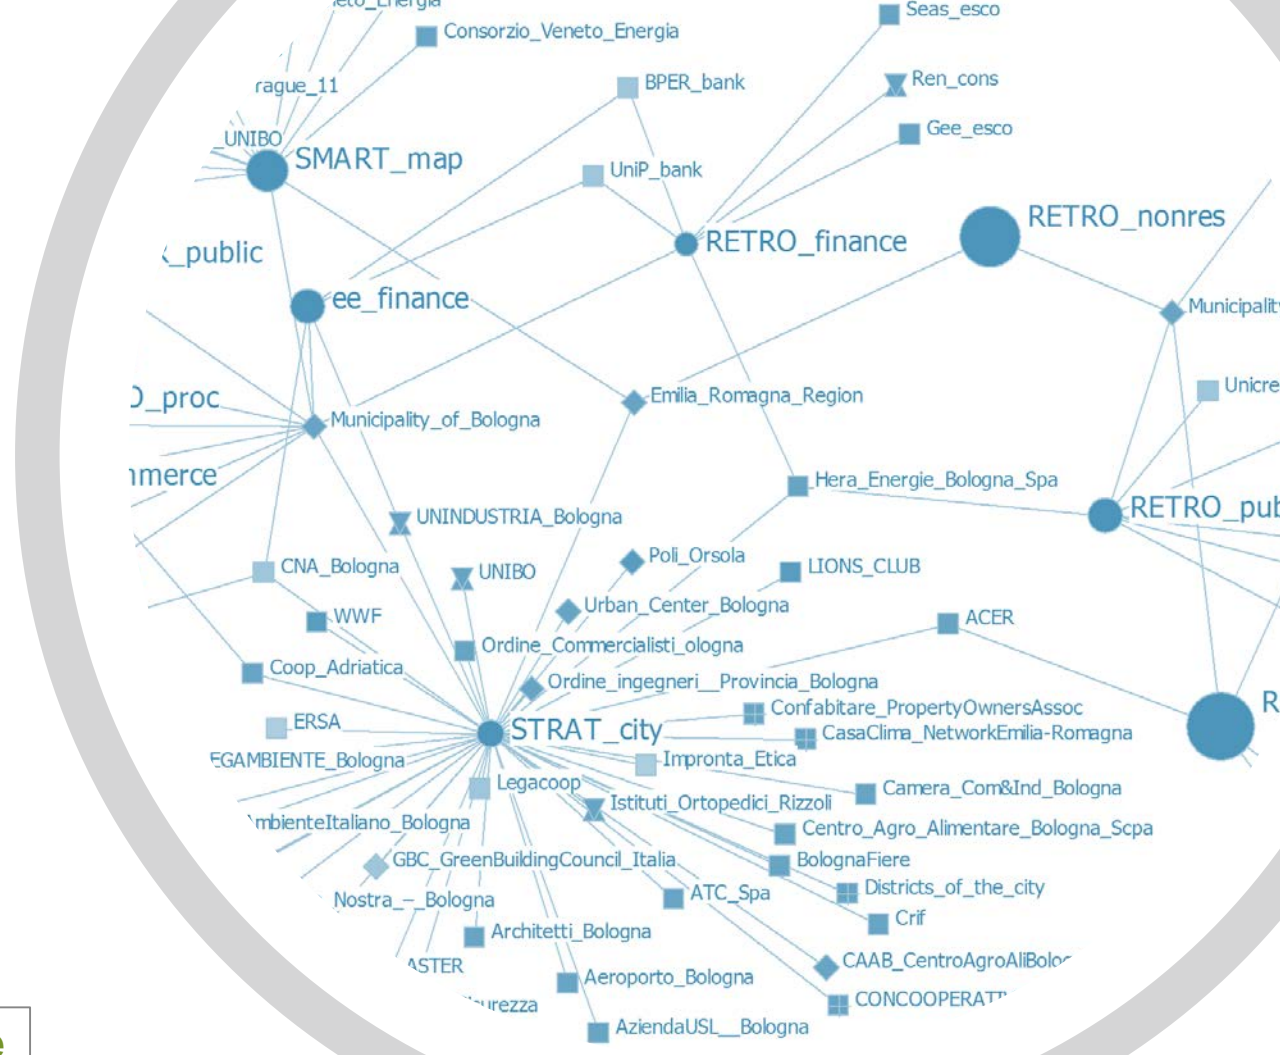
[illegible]
Consorzio_Veneto_Energia
Seas_esco
rague_11
BPER_bank
Ren_cons
Gee_esco
_UNIBO
SMART_map
UniP_bank
RETRO_finance
RETRO_nonres
_public
ee_finance
Municipalit
)_proc
Emilia_Romagna_Region
Unicre
Municipality_of_Bologna
ımerce
Hera_Energie_Bologna_Spa
RETRO_pu
UNINDUSTRIA_Bologna
Poli_Orsola
CNA_Bologna
UNIBO
LIONS_CLUB
Urban_Center_Bologna
WWF
ACER
Ordine_Commercialisti_ologna
Coop_Adriatica
Ordine_ingegneri__Provincia_Bologna
Confabitare_PropertyOwnersAssoc
ERSA
STRAT_city
CasaClima_NetworkEmilia-Romagna
R
EGAMBIENTE_Bologna
Impronta_Etica
Legacoop
Camera_Com&Ind_Bologna
Istituti_Ortopedici_Rizzoli
mbienteItaliano_Bologna
Centro_Agro_Alimentare_Bologna_Scpa
GBC_GreenBuildingCouncil_Italia
BolognaFiere
Nostra_-_Bologna
ATC_Spa
Districts_of_the_city
Crif
Architetti_Bologna
ASTER
CAAB_CentroAgroAliBolo
Aeroporto_Bologna
urezza
CONCOOPERAT
AziendaUSL__Bologna
e